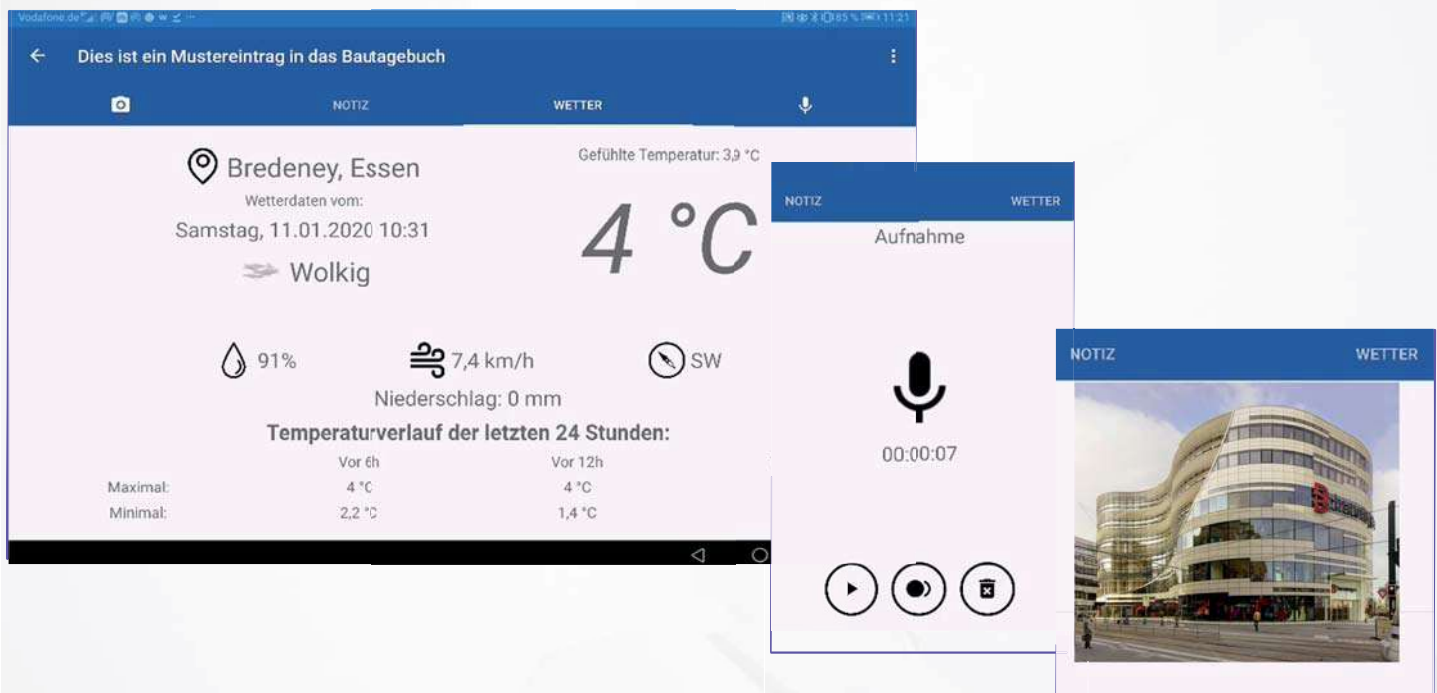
Vodafone.de 85 % 11:21

Dies ist ein Mustereintrag in das Bautagebuch

NOTIZ WETTER

Bredeney, Essen

Wetterdaten vom:

Samstag, 11.01.2020 10:31

Wolkig

Gefühlte Temperatur: 3,9 °C

4 °C

91%

7,4 km/h

SW

Niederschlag: 0 mm

Temperaturverlauf der letzten 24 Stunden:

| | Vor 6h | Vor 12h |
|---|---|---|
| Maximal: | 4 °C | 4 °C |
| Minimal: | 2,2 °C | 1,4 °C |

NOTIZ WETTER

Aufnahme

00:00:07

NOTIZ WETTER